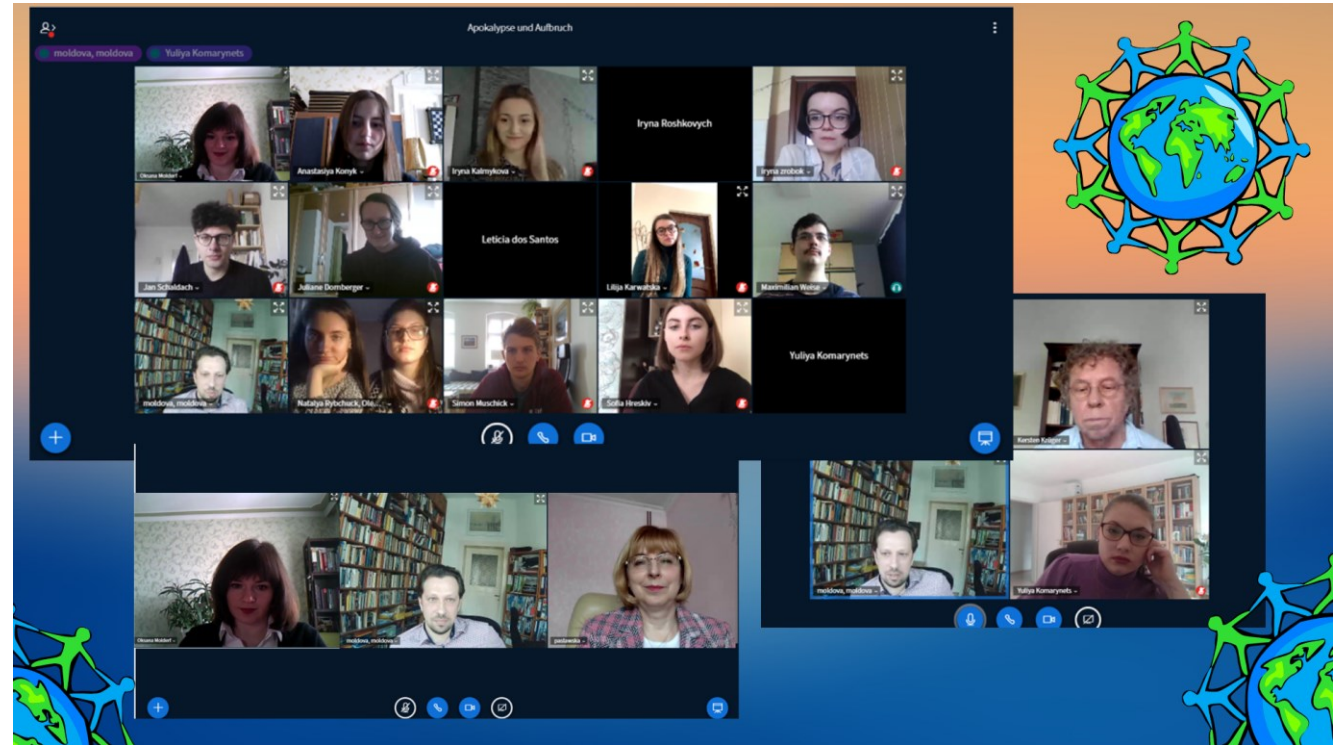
Apokalypse und Aufbruch

moldova, moldova
Yuliya Komarynets

Oksana Molderf
Anastasiya Konyk
Iryna Kalmykova
Iryna Roshkovych
Iryna zrobok

Jan Schaldach
Juliane Domberger
Leticia dos Santos
Lilija Karwatska
Maximilian Weise

moldova, moldova
Natalya Rybchack, Ol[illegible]
Simon Muschick
Sofia Hreskiv
Yuliya Komarynets

Kersten Krüger

moldova, moldova
Yuliya Komarynets

Oksana Molderf
moldova, moldova
jardawska